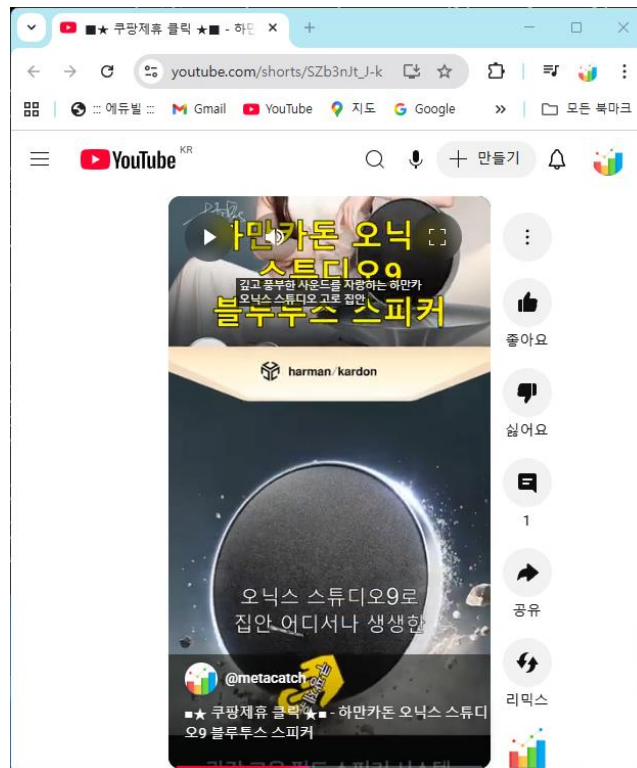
■★ 쿠팡제휴 클릭 ★■ - 하만

youtube.com/shorts/SZb3nJt_J-k

::: 에듀빌 ::: Gmail YouTube 지도 Google » 모든 북마크

YouTube KR

만들기

하만카돈 오닉스 스튜디오9 블루투스 스피커

깊고 풍부한 사운드를 자랑하는 하만카 오닉스 스튜디오 고로 집안

harman/kardon

오닉스 스튜디오9로 집안 어디서나 생생한

@metacatch

■★ 쿠팡제휴 클릭 ★■ - 하만카돈 오닉스 스튜디오9 블루투스 스피커

좋아요

싫어요

1

공유

리믹스